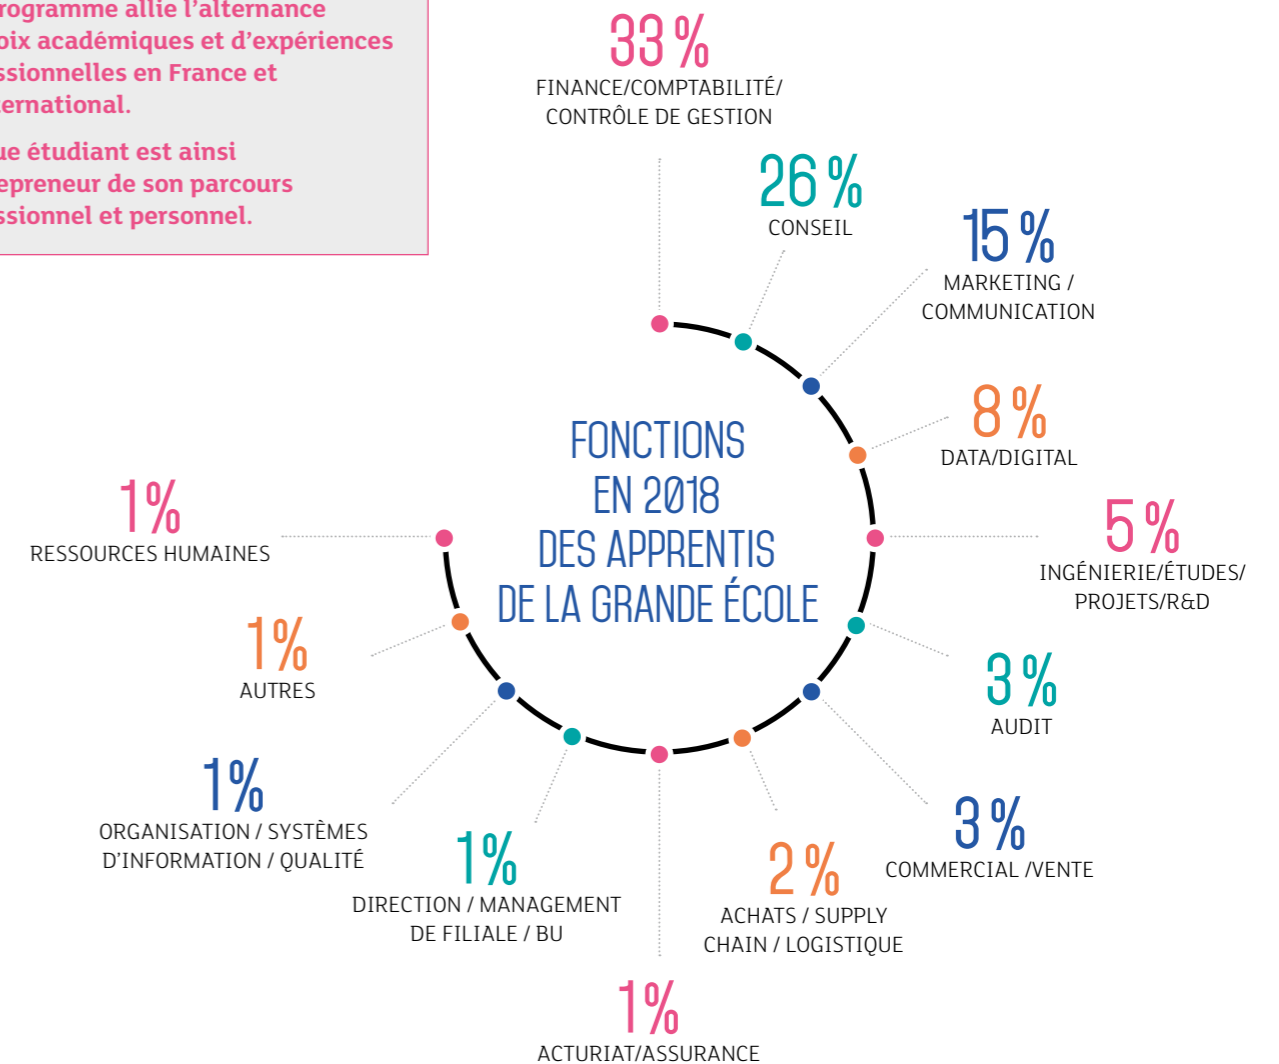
rogramme allie l'alternance
oix académiques et d'expériences
ssionnelles en France et
ernational.

ue étudiant est ainsi
epreneur de son parcours
ssionnel et personnel.

33 %
FINANCE/COMPTABILITÉ/ CONTRÔLE DE GESTION

26 %
CONSEIL

15 %
MARKETING / COMMUNICATION

8 %
DATA/DIGITAL

5 %
INGÉNIERIE/ÉTUDES/ PROJETS/R&D

3 %
AUDIT

3 %
COMMERCIAL /VENTE

2 %
ACHATS / SUPPLY CHAIN / LOGISTIQUE

1%
ACTURIAT/ASSURANCE

1%
DIRECTION / MANAGEMENT DE FILIALE / BU

1%
ORGANISATION / SYSTÈMES D'INFORMATION / QUALITÉ

1%
AUTRES

1%
RESSOURCES HUMAINES

FONCTIONS EN 2018 DES APPRENTIS DE LA GRANDE ÉCOLE